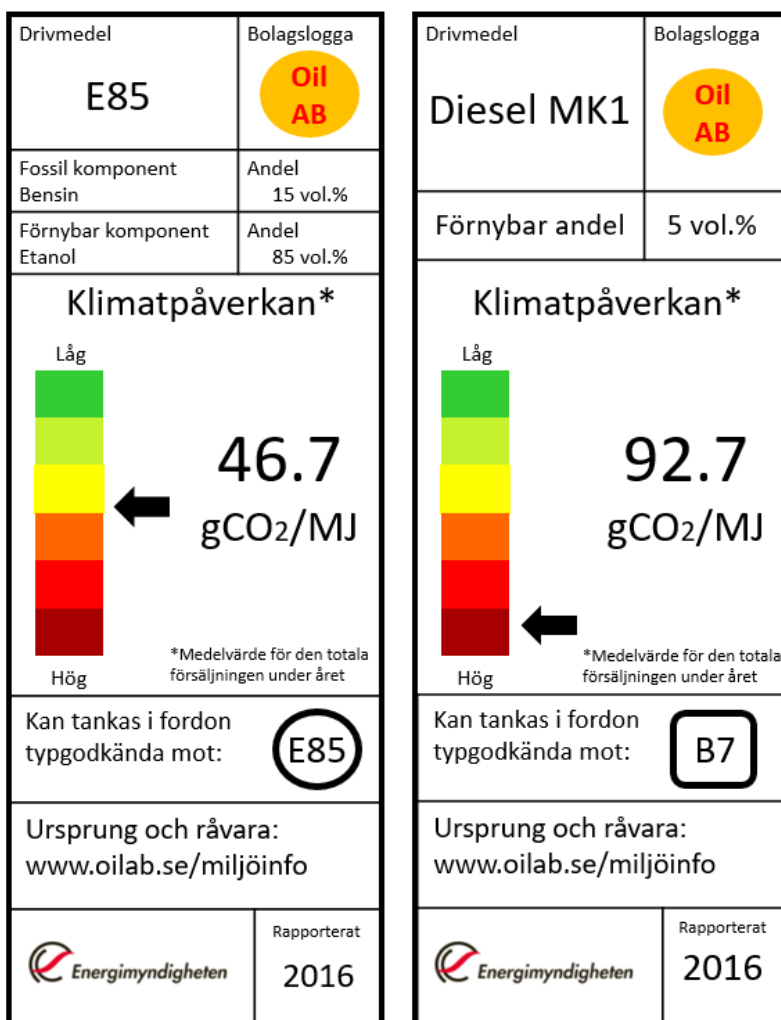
| Drivmedel | Bolagslogga |
|---|---|
| E85 | Oil AB |
| Fossil komponent Bensin | Andel 15 vol.% |
| Förnybar komponent Etanol | Andel 85 vol.% |

Klimatpåverkan*

Låg

46.7 $gCO_2/MJ$

Hög

*Medelvärde för den totala försäljningen under året

Kan tankas i fordon typgodkända mot: E85

Ursprung och råvara: www.oilab.se/miljöinfo

Energimyndigheten

Rapporterat 2016

| Drivmedel | Bolagslogga |
|---|---|
| Diesel MK1 | Oil AB |
| Förnybar andel | 5 vol.% |

Klimatpåverkan*

Låg

92.7 $gCO_2/MJ$

Hög

*Medelvärde för den totala försäljningen under året

Kan tankas i fordon typgodkända mot: B7

Ursprung och råvara: www.oilab.se/miljöinfo

Energimyndigheten

Rapporterat 2016